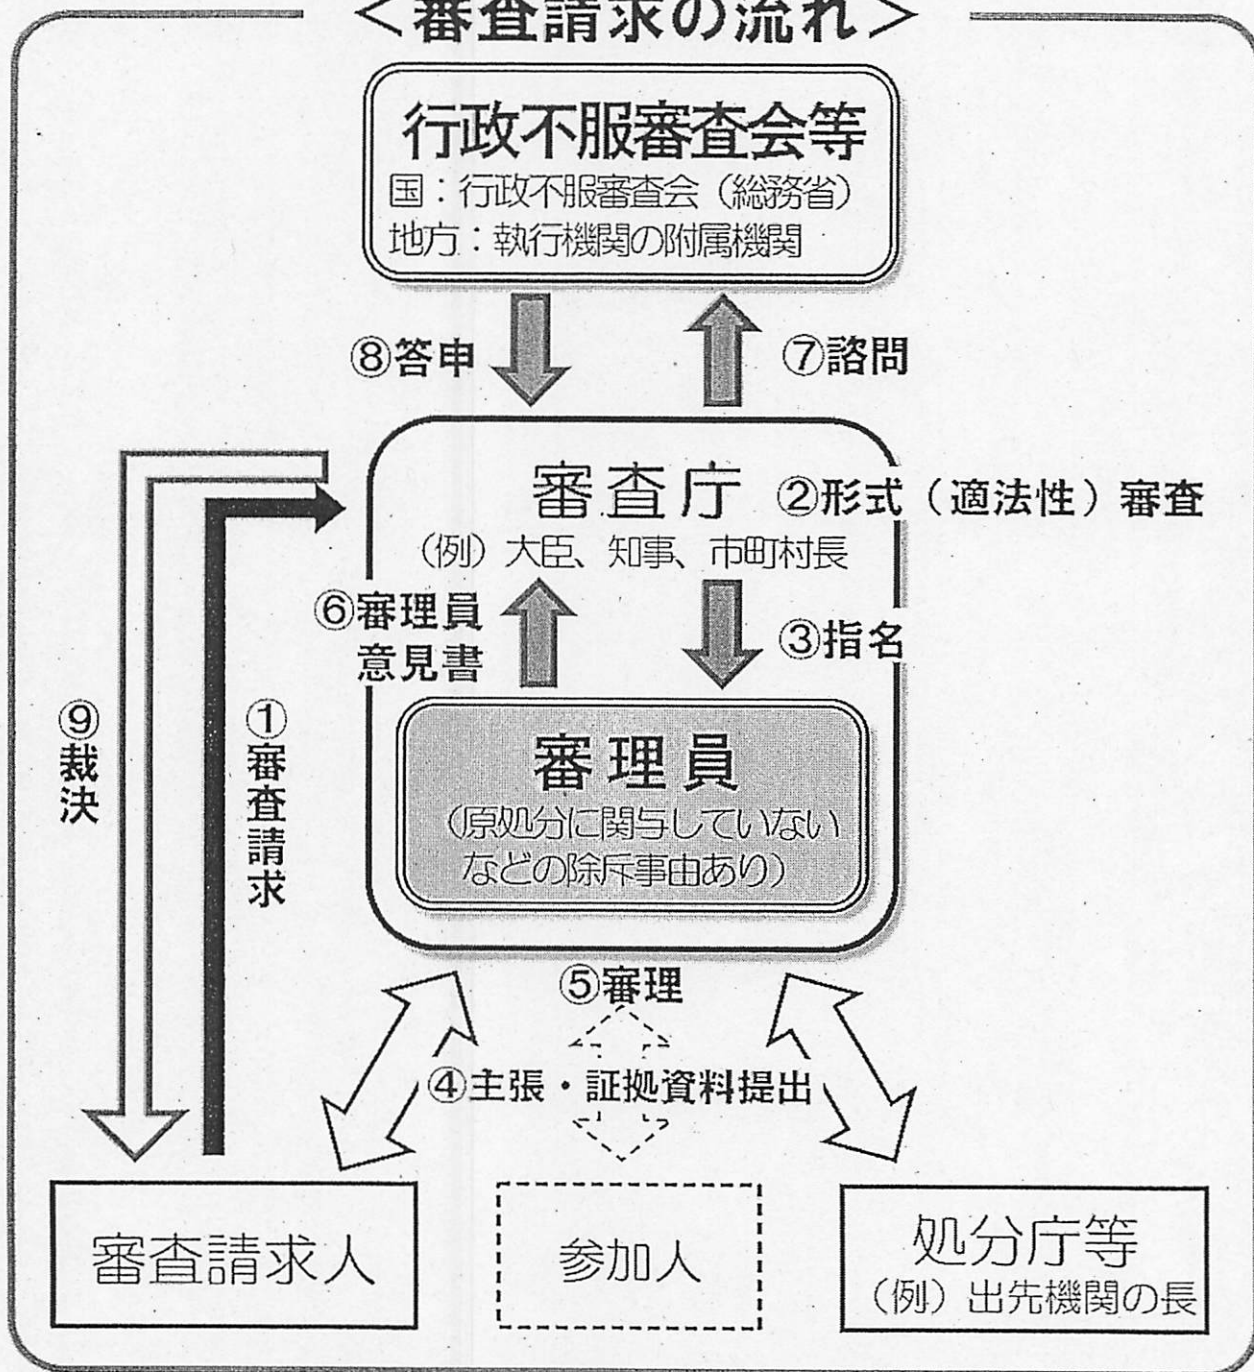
<審査請求の流れ>

行政不服審査会等
国：行政不服審査会（総務省）
地方：執行機関の附属機関

⑧答申

⑦諮問

審査庁
（例）大臣、知事、市町村長

②形式（適法性）審査

⑥審理員意見書

③指名

審理員
（原処分に関与していないなどの除斥事由あり）

⑨裁決

①審査請求

⑤審理

④主張・証拠資料提出

審査請求人

参加人

処分庁等
（例）出先機関の長